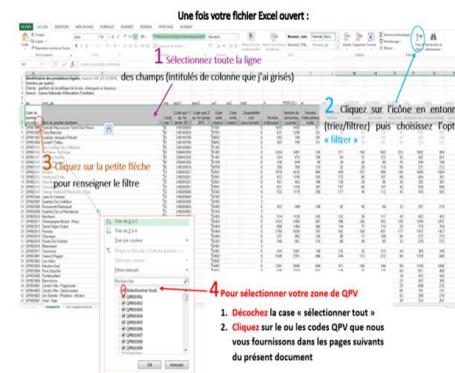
Une fois votre fichier Excel ouvert :

1 Sélectionnez toute la ligne des champs (intitulés de colonne que j'ai grisés)

2 Cliquez sur l'icône en entonn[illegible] (triez/filtrez) puis choisissez l'opt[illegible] « filtrer »

3 Cliquez sur la petite flèche pour renseigner le filtre

4 Pour sélectionner votre zone de QPV

1. Décochez la case « sélectionner tout »
2. Cliquez sur le ou les codes QPV que nous vous fournissons dans les pages suivants du présent document

Trier de A à Z
Trier de Z à A
Trier par couleur
Filtrer par couleur
Filtres textuels
Rechercher
(Sélectionner tout)
OK
Annuler